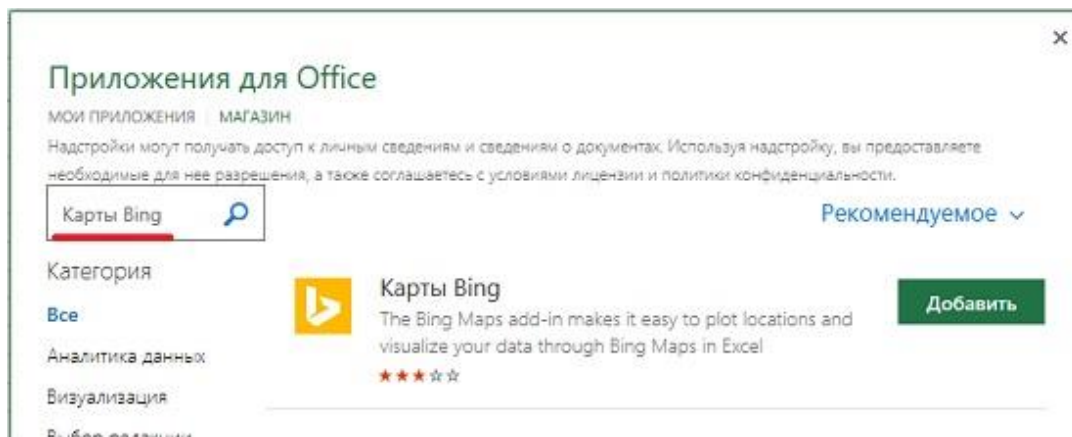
×

Приложения для Office

МОИ ПРИЛОЖЕНИЯ | МАГАЗИН

Надстройки могут получать доступ к личным сведениям и сведениям о документах. Используя надстройку, вы предоставляете необходимые для нее разрешения, а также соглашаетесь с условиями лицензии и политики конфиденциальности.

Карты Bing

Рекомендуемое ∨

Категория

Все

Аналитика данных

Визуализация

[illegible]

Карты Bing

The Bing Maps add-in makes it easy to plot locations and visualize your data through Bing Maps in Excel

★★★☆☆

Добавить